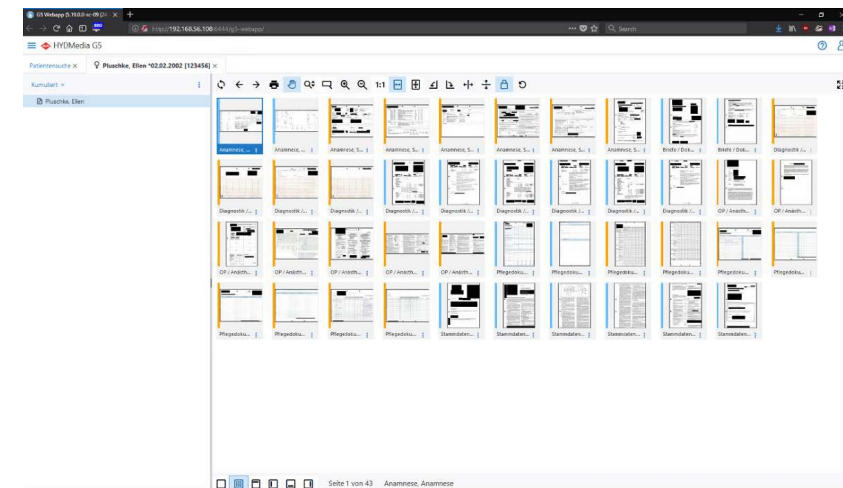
G5 Webapp (5.19.0.0-rc-09 (2/ ×

https://192.168.56.108:8444/g5-webapp/

Search

HYDMedia G5

Patientensuche ×

Pluschke, Ellen *02.02.2002 [123456] ×

Kumuliert

Pluschke, Ellen

1:1

Anamnese, ...

Anamnese, ...

Anamnese, S...

Anamnese, S...

Anamnese, S...

Anamnese, S...

Anamnese, S...

Anamnese, S...

Briefe / Dok...

Briefe / Dok...

Diagnostik /...

Diagnostik /...

Diagnostik /...

Diagnostik /...

Diagnostik /...

Diagnostik /...

Diagnostik /...

Diagnostik /...

Diagnostik /...

OP / Anästh...

OP / Anästh...

OP / Anästh...

OP / Anästh...

OP / Anästh...

OP / Anästh...

OP / Anästh...

Pflegedoku...

Pflegedoku...

Pflegedoku...

Pflegedoku...

Pflegedoku...

Pflegedoku...

Pflegedoku...

Pflegedoku...

Pflegedoku...

Pflegedoku...

Stammdaten...

Stammdaten...

Stammdaten...

Stammdaten...

Stammdaten...

Stammdaten...

Seite 1 von 43 Anamnese, Anamnese